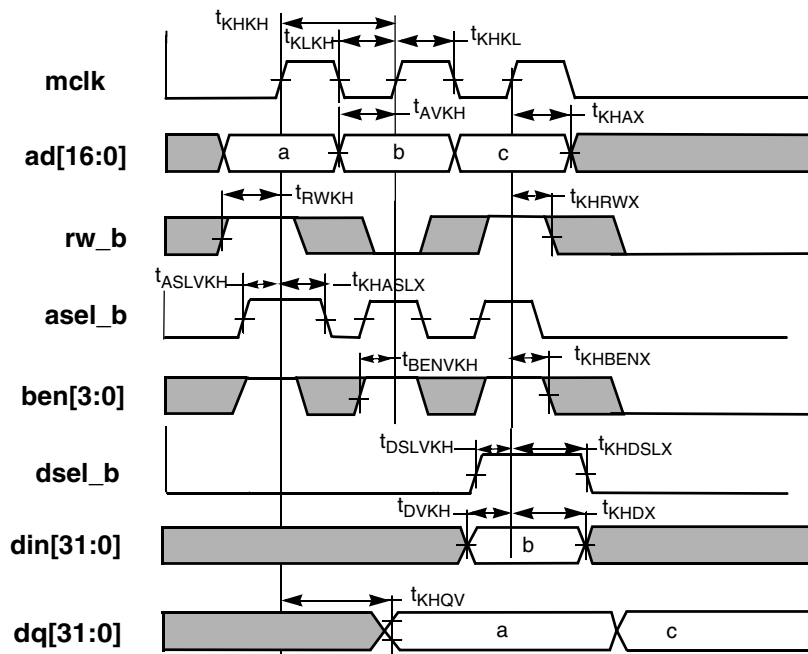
$t_{KHKH}$
$t_{KLKH}$
$t_{KHKL}$
mclk
$t_{AVKH}$
$t_{KHAX}$
ad[16:0]
a
b
c
$t_{RWKH}$
$t_{KHRWX}$
rw_b
$t_{ASLVKH}$
$t_{KHASLX}$
asel_b
$t_{BENVKH}$
$t_{KHBENX}$
ben[3:0]
$t_{DSLVKH}$
$t_{KHDSLX}$
dsel_b
$t_{DVKH}$
$t_{KHDX}$
din[31:0]
b
$t_{KHQV}$
dq[31:0]
a
c